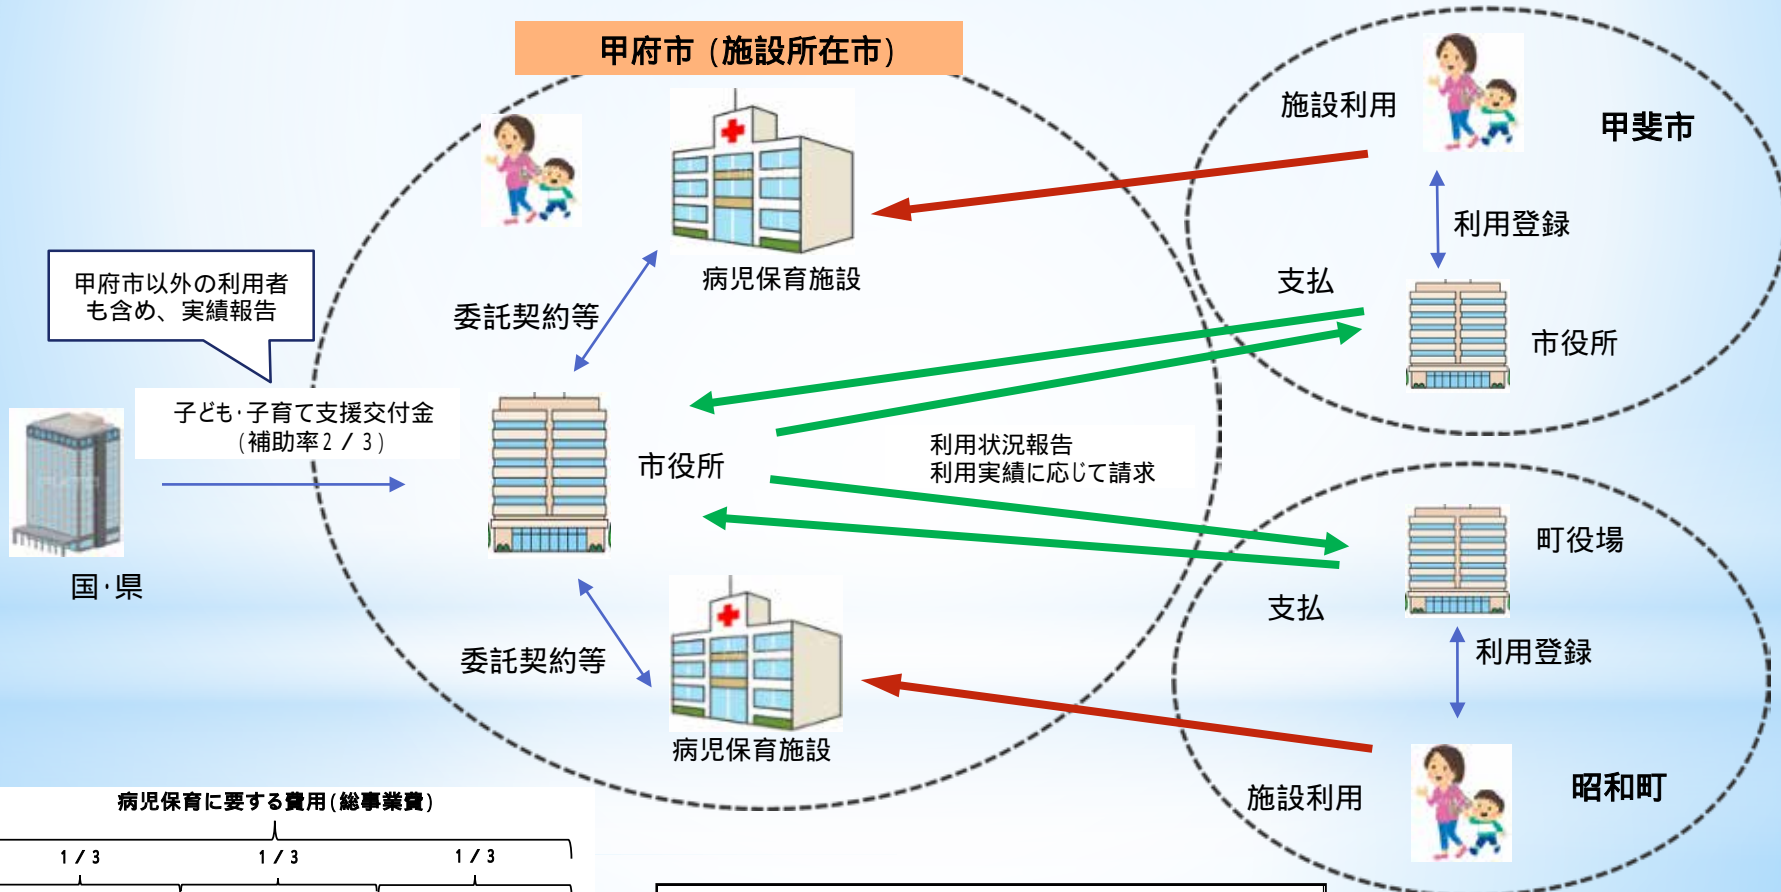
甲府市（施設所在市）

施設利用

甲斐市

利用登録

病児保育施設

甲府市以外の利用者も含め、実績報告

委託契約等

支払

市役所

子ども·子育て支援交付金（補助率２／３）

市役所

利用状況報告
利用実績に応じて請求

町役場

国·県

支払

委託契約等

利用登録

病児保育施設

施設利用

昭和町

病児保育に要する費用（総事業費）

1／3　1／3　1／3